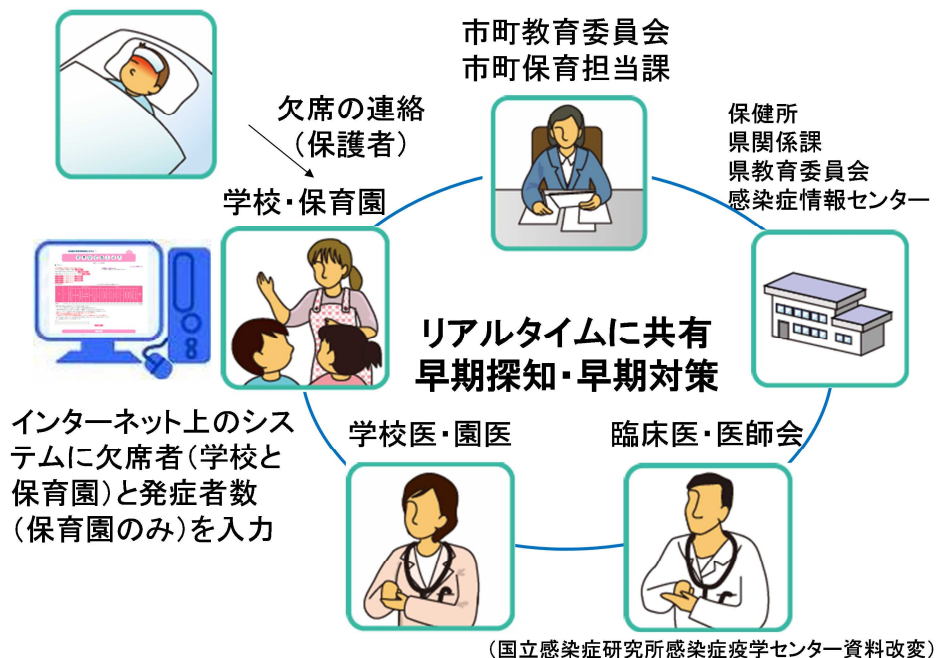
欠席の連絡
（保護者）

市町教育委員会
市町保育担当課

保健所
県関係課
県教育委員会
感染症情報センター

学校・保育園

リアルタイムに共有
早期探知・早期対策

インターネット上のシステムに欠席者（学校と保育園）と発症者数（保育園のみ）を入力

学校医・園医

臨床医・医師会

（国立感染症研究所感染症疫学センター資料改変）